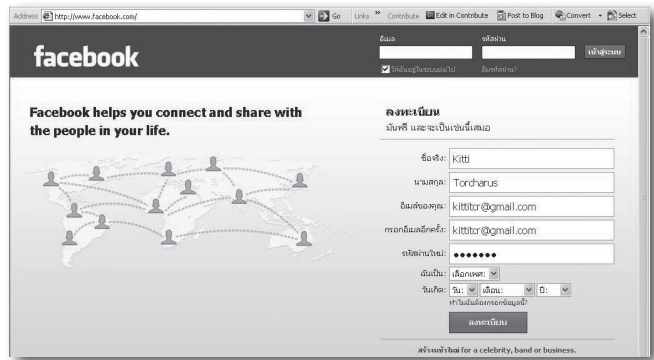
Address http://www.facebook.com/ Go Links » Contribute Edit in Contribute Post to Blog Convert Select

facebook

อีเมล รหัสผ่าน เข้าสู่ระบบ

ให้ฉันอยู่ในระบบต่อไป ลืมรหัสผ่าน?

Facebook helps you connect and share with the people in your life.

ลงทะเบียน

มันฟรี และจะเป็นเช่นนี้เสมอ

ชื่อจริง: Kitti

นามสกุล: Torcharus

อีเมล์ของคุณ: kittitcr@gmail.com

กรอกอีเมล์อีกครั้ง: kittitcr@gmail.com

รหัสผ่านใหม่: •••••••

ฉันเป็น: เลือกเพศ:

วันเกิด: วัน: เดือน: ปี:

ทำไมฉันต้องกรอกข้อมูลนี้?

ลงทะเบียน

สร้างหน้าใหม่ for a celebrity, band or business.